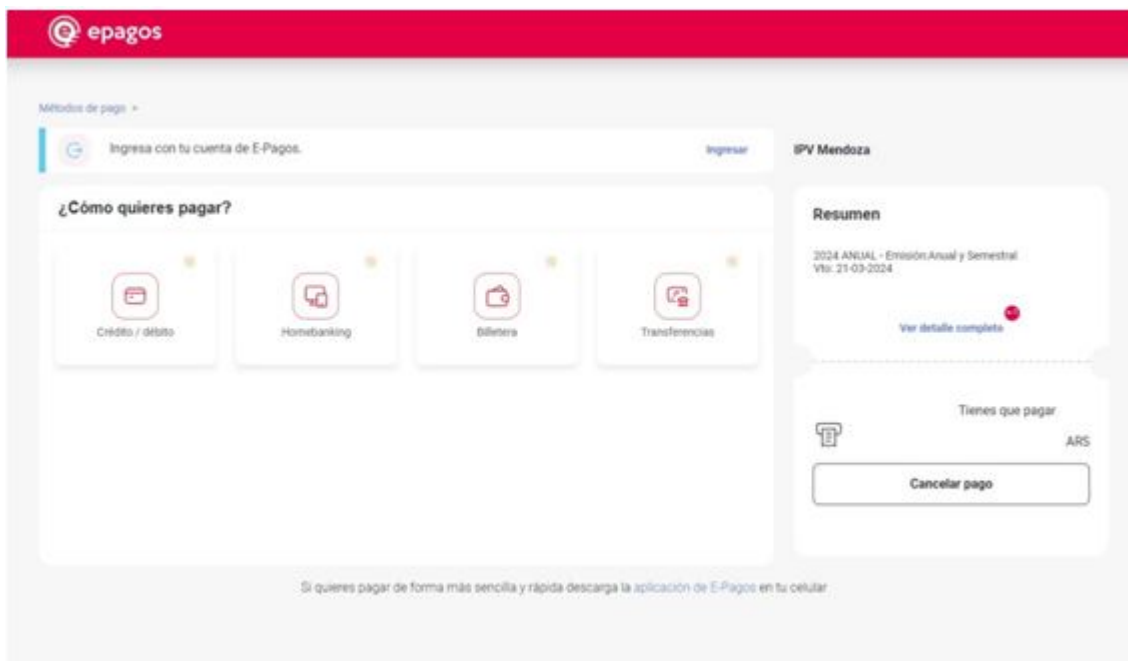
epagos

Métodos de pago >

Ingresa con tu cuenta de E-Pagos.

Ingresar

IPV Mendoza

¿Cómo quieres pagar?

Crédito / débito

Homebanking

Billetera

Transferencias

Resumen

2024 ANUAL - Emisión Anual y Semestral
Vto: 21-03-2024

Ver detalle completo

Tienes que pagar

ARS

Cancelar pago

Si quieres pagar de forma más sencilla y rápida descarga la aplicación de E-Pagos en tu celular